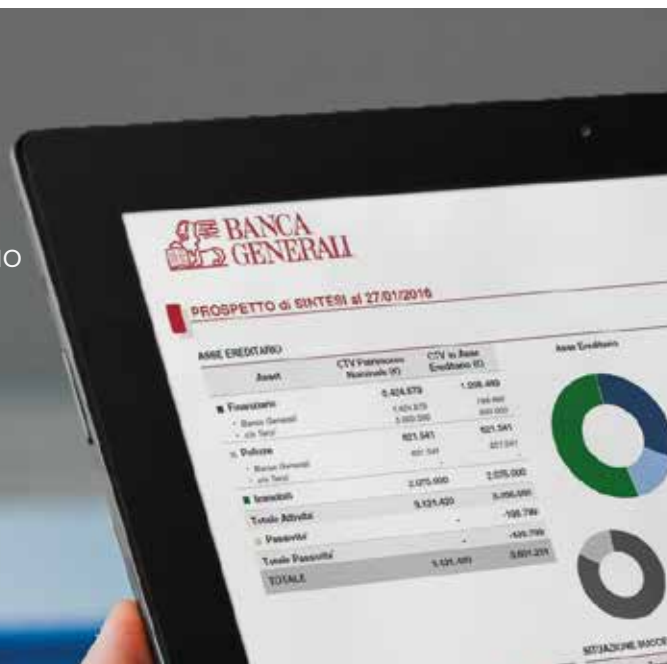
O

BANCA GENERALI

PROSPETTO di SINTESI al 27/01/2016

ASSE EREDITARIO

| Asset | CTV Patrimonio Nominale (€) | CTV in Asse Ereditario (€) |
|---|---|---|
| Finanziario | 5.424.579 | 1.208.469 |
| - Banca Generali | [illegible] | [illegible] |
| - c/o Terzi | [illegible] | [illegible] |
| Polizze | 821.541 | 821.541 |
| - Banca Generali | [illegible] | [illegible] |
| - c/o Terzi | | |
| Immobili | 2.075.000 | 2.075.000 |
| Totale Attività | 8.121.420 | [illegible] |
| Passività | - | -106.799 |
| Totale Passività | - | -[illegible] |
| TOTALE | 8.121.420 | 3.601.211 |

Asse Ereditario

SITUAZIONE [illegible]